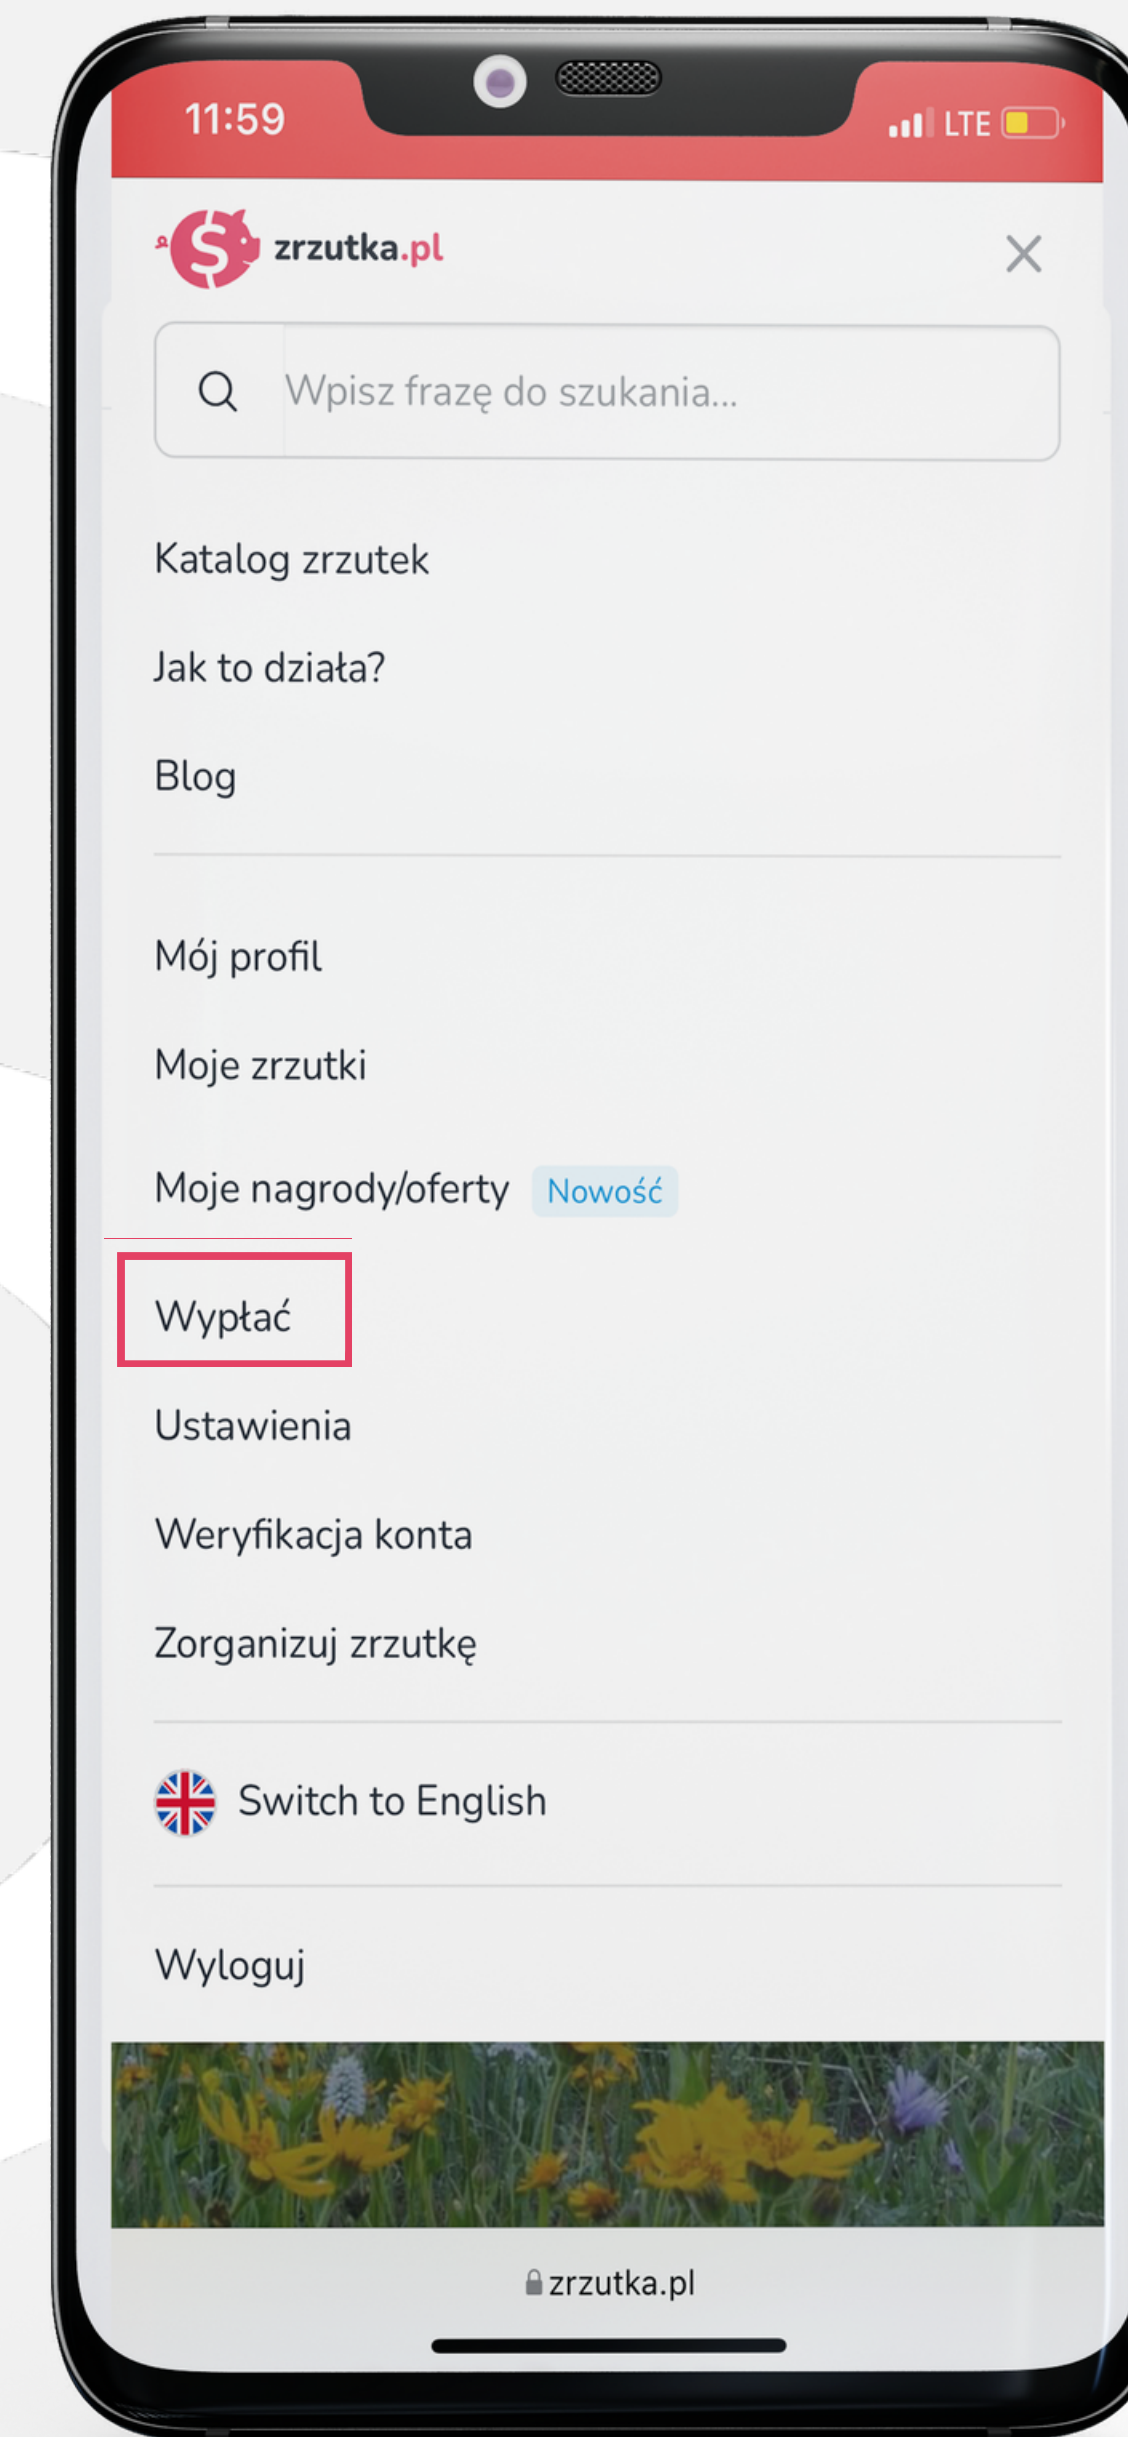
11:59 LTE

zrzutka.pl

Wpisz frazę do szukania...

Katalog zrzutek

Jak to działa?

Blog

Mój profil

Moje zrzutki

Moje nagrody/oferty Nowość

Wypłać

Ustawienia

Weryfikacja konta

Zorganizuj zrzutkę

Switch to English

Wyloguj

zrzutka.pl